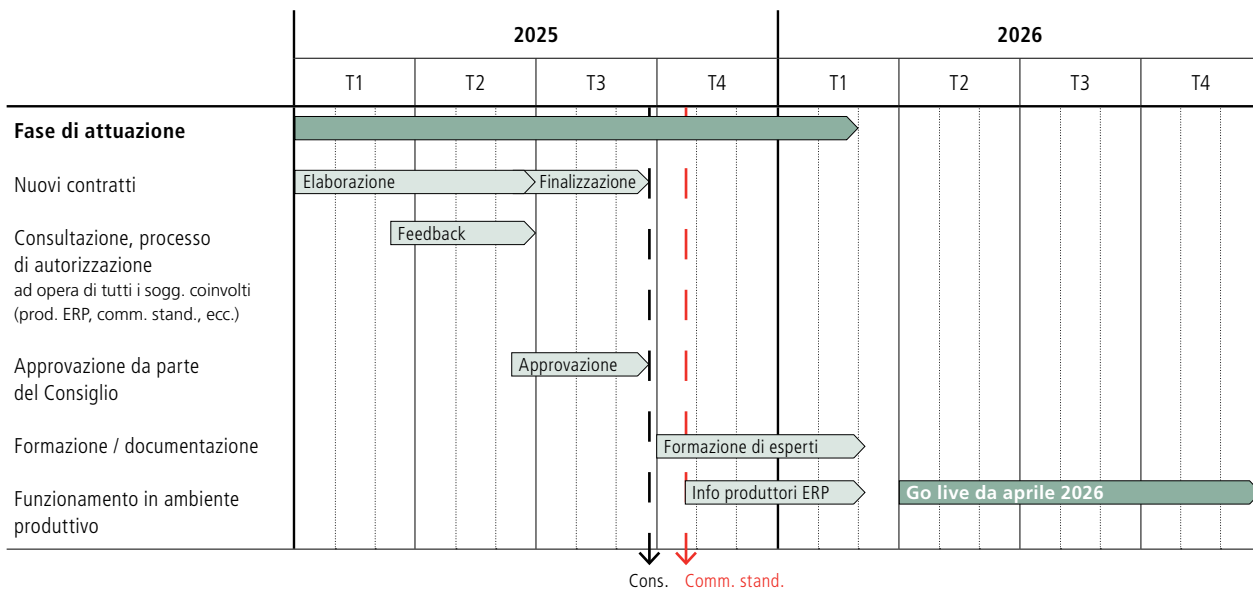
| | 2025 | | | | 2026 | | | |
|---|---|---|---|---|---|---|---|---|
| | T1 | T2 | T3 | T4 | T1 | T2 | T3 | T4 |
| **Fase di attuazione** | | | | | | | | |
| Nuovi contratti | Elaborazione | | Finalizzazione | | | | | |
| Consultazione, processo di autorizzazione ad opera di tutti i sogg. coinvolti (prod. ERP, comm. stand., ecc.) | | Feedback | | | | | | |
| Approvazione da parte del Consiglio | | | Approvazione | | | | | |
| Formazione / documentazione | | | | Formazione di esperti | | | | |
| Funzionamento in ambiente produttivo | | | | Info produttori ERP | | **Go live da aprile 2026** | | |

Cons. Comm. stand.